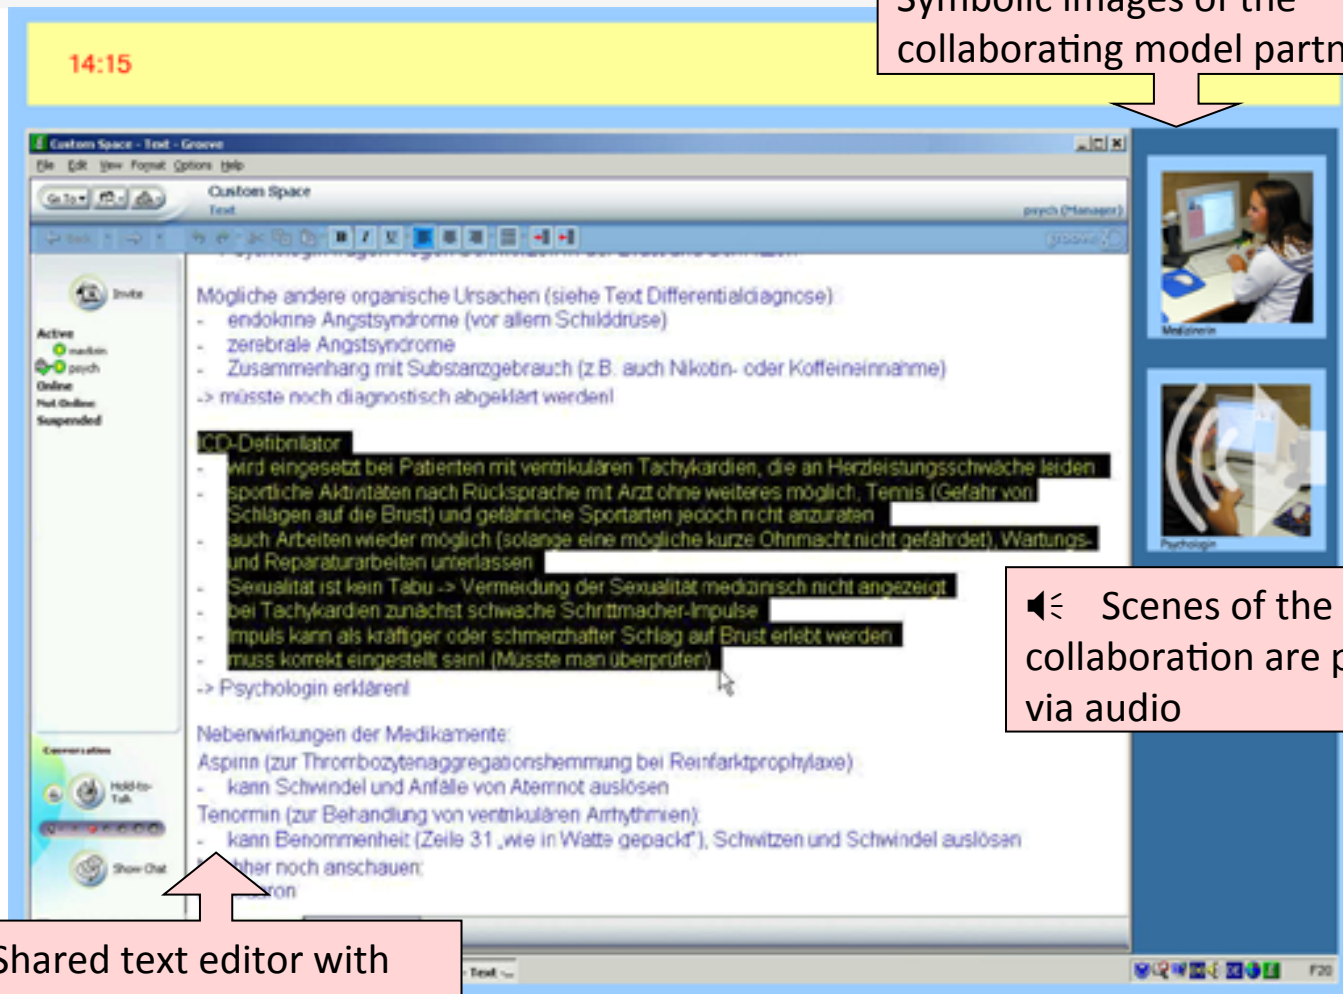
14:15

Symbolic images of the collaborating model partn

Custom Space - Text - Groove
File Edit View Format Options Help
Go To
Custom Space
Text
psych (Manager)

Invite
Active
medizin
psych
Online
Not Online
Suspended

Mögliche andere organische Ursachen (siehe Text Differentialdiagnose)
- endokrine Angstsyndrome (vor allem Schilddrüse)
- zerebrale Angstsyndrome
- Zusammenhang mit Substanzgebrauch (z.B. auch Nikotin- oder Koffeineinnahme)
-> müsste noch diagnostisch abgeklärt werden!

ICD-Defibrillator
- wird eingesetzt bei Patienten mit ventrikulären Tachykardien, die an Herzleistungsschwäche leiden
- sportliche Aktivitäten nach Rücksprache mit Arzt ohne weiteres möglich, Tennis (Gefahr von Schlägen auf die Brust) und gefährliche Sportarten jedoch nicht anzuraten
- auch Arbeiten wieder möglich (solange eine mögliche kurze Ohnmacht nicht gefährdet), Wartungs- und Reparaturarbeiten unterlassen
- Sexualität ist kein Tabu -> Vermeidung der Sexualität medizinisch nicht angezeigt
- bei Tachykardien zunächst schwache Schrittmacher-Impulse
- Impuls kann als kräftiger oder schmerzhafter Schlag auf Brust erlebt werden
- muss korrekt eingestellt sein! (Müsste man überprüfen)
-> Psychologin erklären!

Nebenwirkungen der Medikamente:
Aspirin (zur Thrombozytenaggregationshemmung bei Reinfarktprophylaxe)
- kann Schwindel und Anfälle von Atemnot auslösen
Tenormin (zur Behandlung von ventrikulären Arrhythmien)
- kann Benommenheit (Zeile 31 „wie in Watte gepackt"), Schwitzen und Schwindel auslösen
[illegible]her noch anschauen:
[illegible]ron

Conversation
Hold-to-Talk
Show Chat

Medizinerin
Psychologin

Scenes of the collaboration are p via audio

Shared text editor with

Text
F20